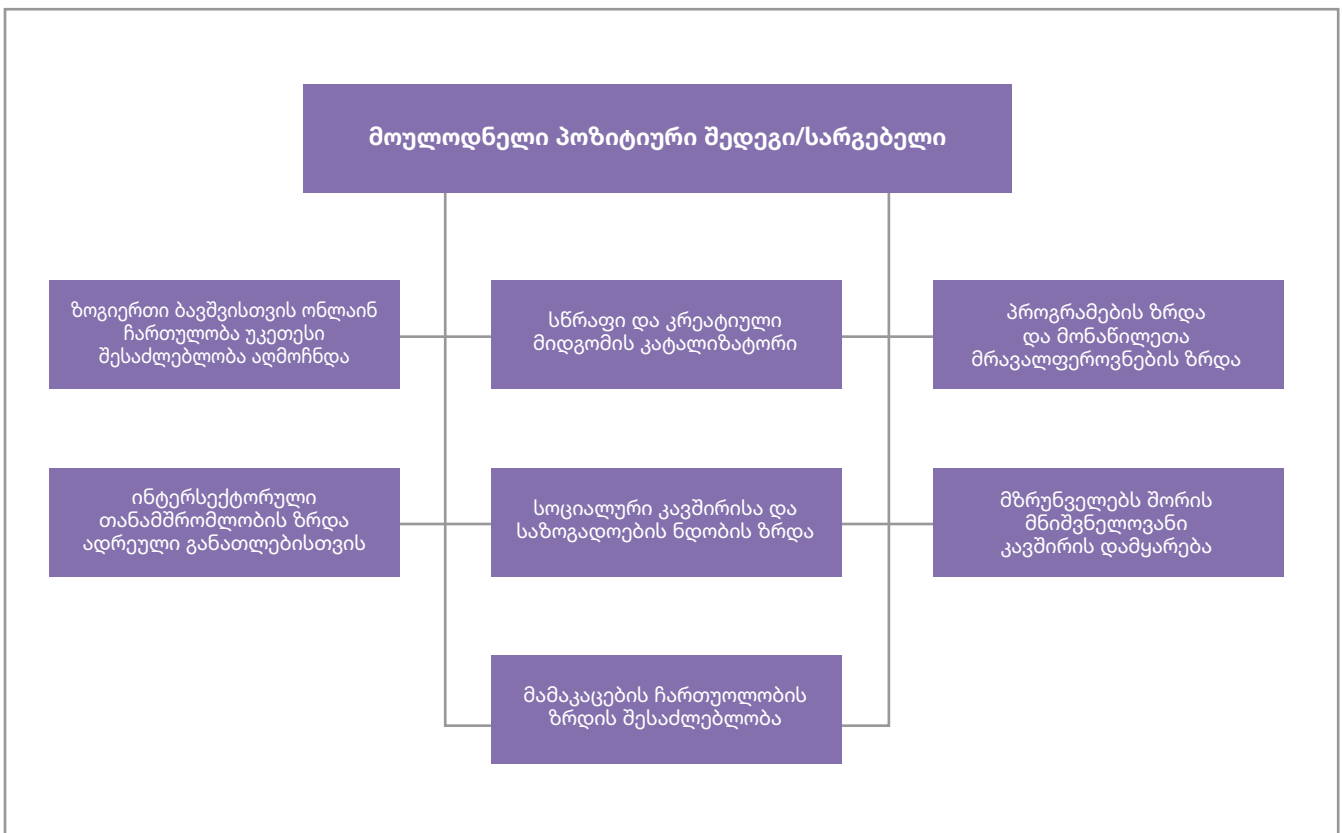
მოულოდნელი პოზიტიური შედეგი/სარგებელი

ზოგიერთი ბავშვისთვის ონლაინ ჩართულობა უკეთესი შესაძლებლობა აღმოჩნდა

სწრაფი და კრეატიული მიდგომის კატალიზატორი

პროგრამების ზრდა და მონაწილეთა მრავალფეროვნების ზრდა

ინტერსექტორული თანამშრომლობის ზრდა ადრეული განათლებისთვის

სოციალური კავშირისა და საზოგადოების ნდობის ზრდა

მზრუნველებს შორის მნიშვნელოვანი კავშირის დამყარება

მამაკაცების ჩართულობის ზრდის შესაძლებლობა